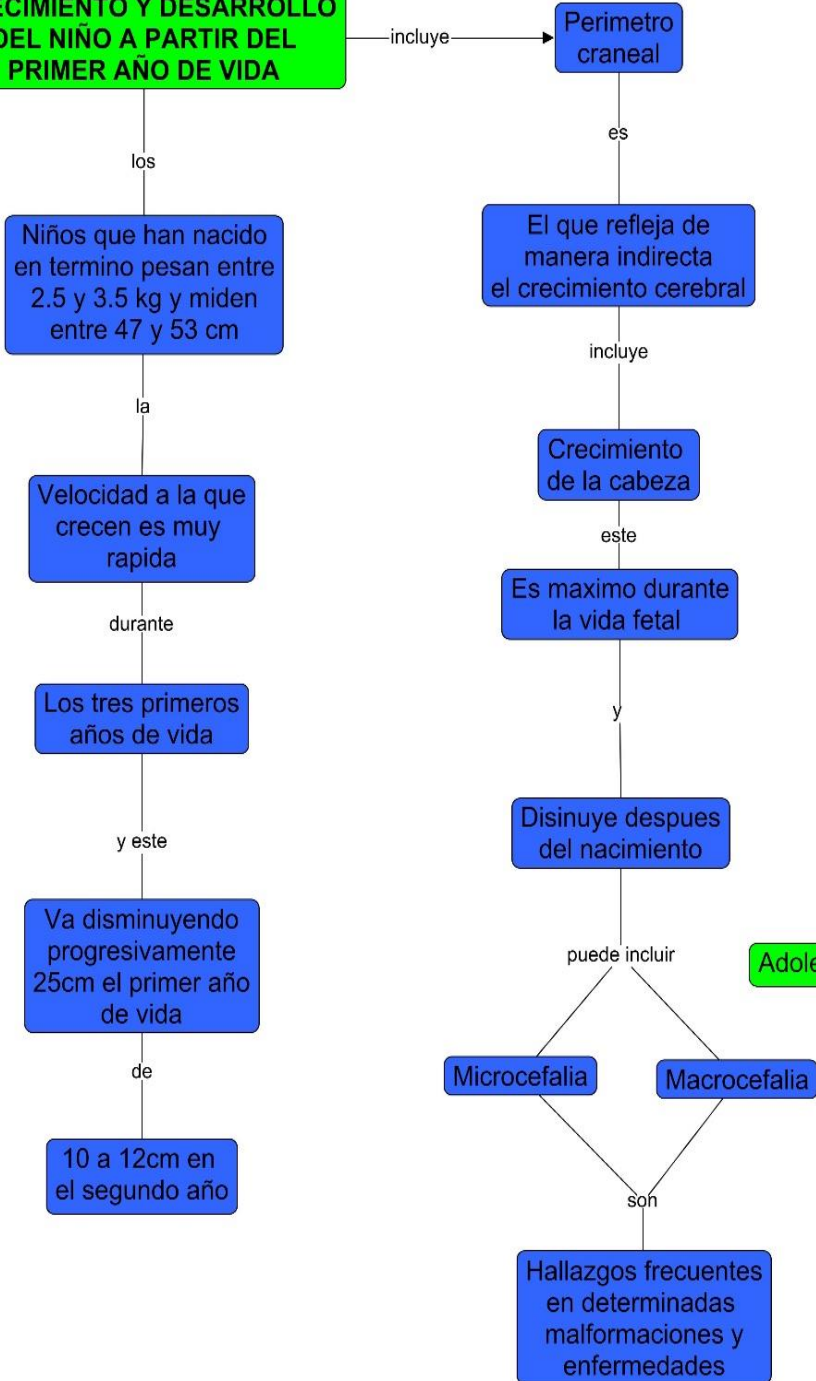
ECIMIENTO Y DESARROLLO DEL NIÑO A PARTIR DEL PRIMER AÑO DE VIDA

incluye

Perimetro craneal

los

Niños que han nacido en termino pesan entre 2.5 y 3.5 kg y miden entre 47 y 53 cm

la

Velocidad a la que crecen es muy rapida

durante

Los tres primeros años de vida

y este

Va disminuyendo progresivamente 25cm el primer año de vida

de

10 a 12cm en el segundo año

es

El que refleja de manera indirecta el crecimiento cerebral

incluye

Crecimiento de la cabeza

este

Es maximo durante la vida fetal

y

Disinuye despues del nacimiento

puede incluir

Adole

Microcefalia

Macrocefalia

son

Hallazgos frecuentes en determinadas malformaciones y enfermedades